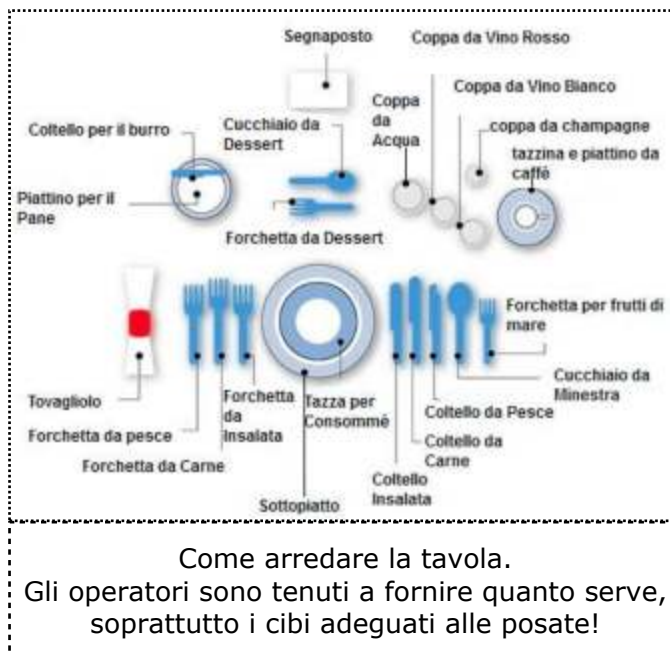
Segnaposto

Coppa da Vino Rosso

Coppa da Vino Bianco

Coppa da Acqua

coppa da champagne

tazzina e piattino da caffè

Coltello per il burro

Cucchiaio da Dessert

Piattino per il Pane

Forchetta da Dessert

Forchetta per frutti di mare

Cucchiaio da Minestra

Tovagliolo

Forchetta da Insalata

Tazza per Consommé

Coltello da Pesce

Forchetta da pesce

Coltello da Carne

Forchetta da Carne

Coltello Insalata

Sottopiatto

Come arredare la tavola.
Gli operatori sono tenuti a fornire quanto serve, soprattutto i cibi adeguati alle posate!